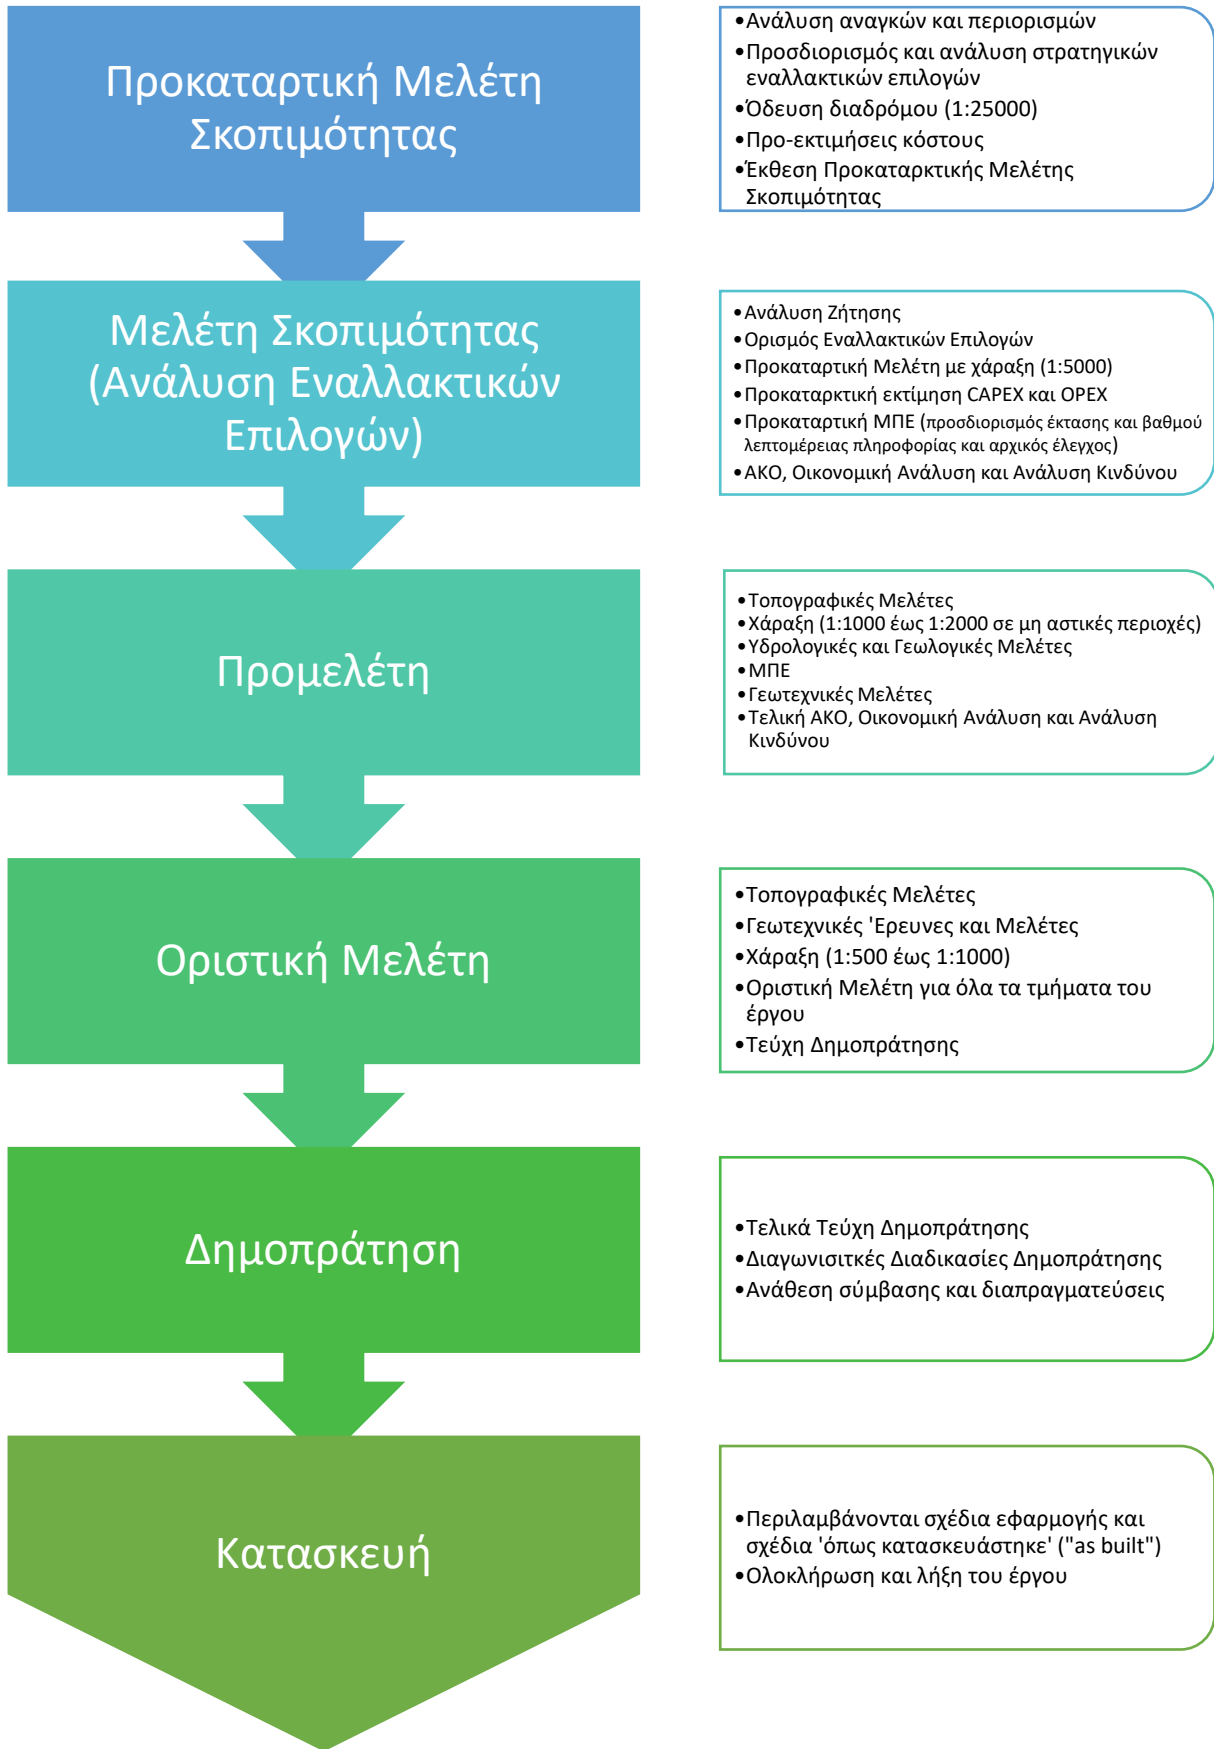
Προκαταρτική Μελέτη Σκοπιμότητας

•Ανάλυση αναγκών και περιορισμών
•Προσδιορισμός και ανάλυση στρατηγικών εναλλακτικών επιλογών
•Όδευση διαδρόμου (1:25000)
•Προ-εκτιμήσεις κόστους
•Έκθεση Προκαταρκτικής Μελέτης Σκοπιμότητας

Μελέτη Σκοπιμότητας (Ανάλυση Εναλλακτικών Επιλογών)

•Ανάλυση Ζήτησης
•Ορισμός Εναλλακτικών Επιλογών
•Προκαταρτική Μελέτη με χάραξη (1:5000)
•Προκαταρκτική εκτίμηση CAPEX και OPEX
•Προκαταρτική ΜΠΕ (προσδιορισμός έκτασης και βαθμού λεπτομέρειας πληροφορίας και αρχικός έλεγχος)
•ΑΚΟ, Οικονομική Ανάλυση και Ανάλυση Κινδύνου

Προμελέτη

•Τοπογραφικές Μελέτες
•Χάραξη (1:1000 έως 1:2000 σε μη αστικές περιοχές)
•Υδρολογικές και Γεωλογικές Μελέτες
•ΜΠΕ
•Γεωτεχνικές Μελέτες
•Τελική ΑΚΟ, Οικονομική Ανάλυση και Ανάλυση Κινδύνου

Οριστική Μελέτη

•Τοπογραφικές Μελέτες
•Γεωτεχνικές 'Ερευνες και Μελέτες
•Χάραξη (1:500 έως 1:1000)
•Οριστική Μελέτη για όλα τα τμήματα του έργου
•Τεύχη Δημοπράτησης

Δημοπράτηση

•Τελικά Τεύχη Δημοπράτησης
•Διαγωνισιτκές Διαδικασίες Δημοπράτησης
•Ανάθεση σύμβασης και διαπραγματεύσεις

Κατασκευή

•Περιλαμβάνονται σχέδια εφαρμογής και σχέδια 'όπως κατασκευάστηκε' ("as built")
•Ολοκλήρωση και λήξη του έργου